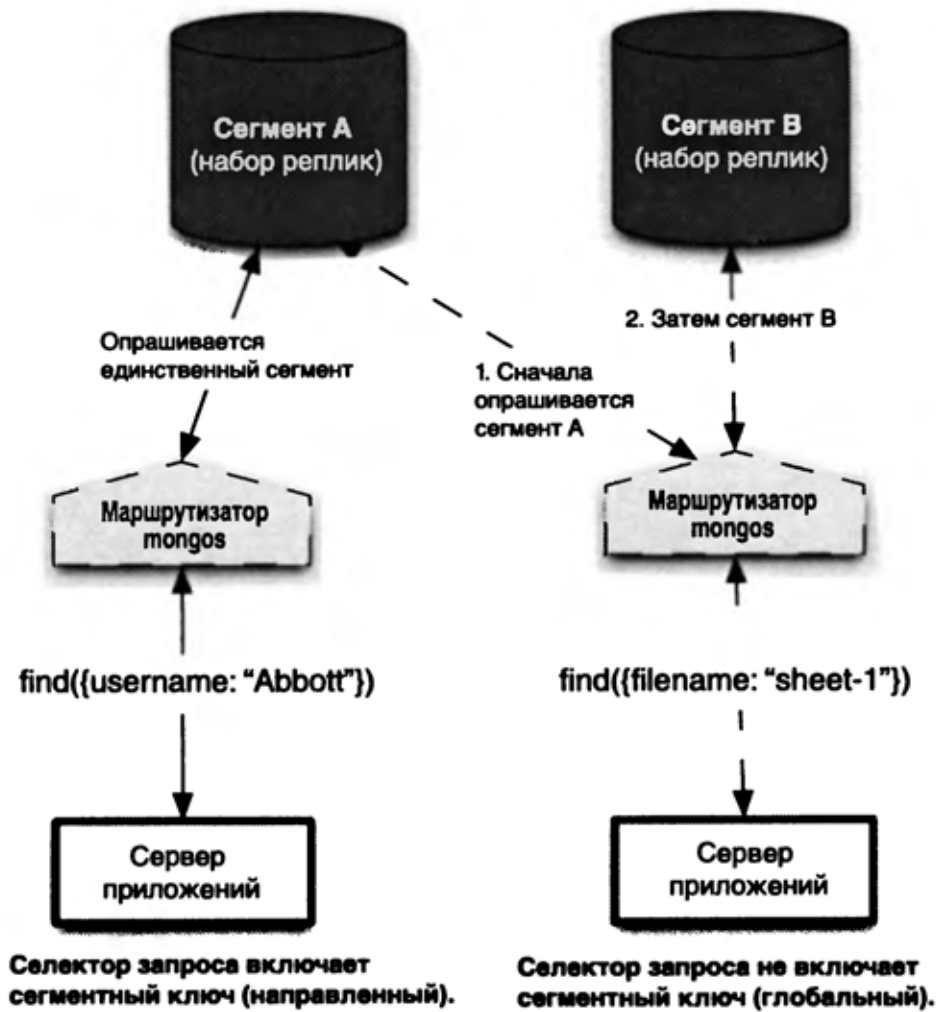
Сегмент A
(набор реплик)

Сегмент B
(набор реплик)

Опрашивается единственный сегмент

1. Сначала опрашивается сегмент A

2. Затем сегмент B

Маршрутизатор mongos

Маршрутизатор mongos

find({username: "Abbott"})

find({filename: "sheet-1"})

Сервер приложений

Сервер приложений

Селектор запроса включает сегментный ключ (направленный).

Селектор запроса не включает сегментный ключ (глобальный).